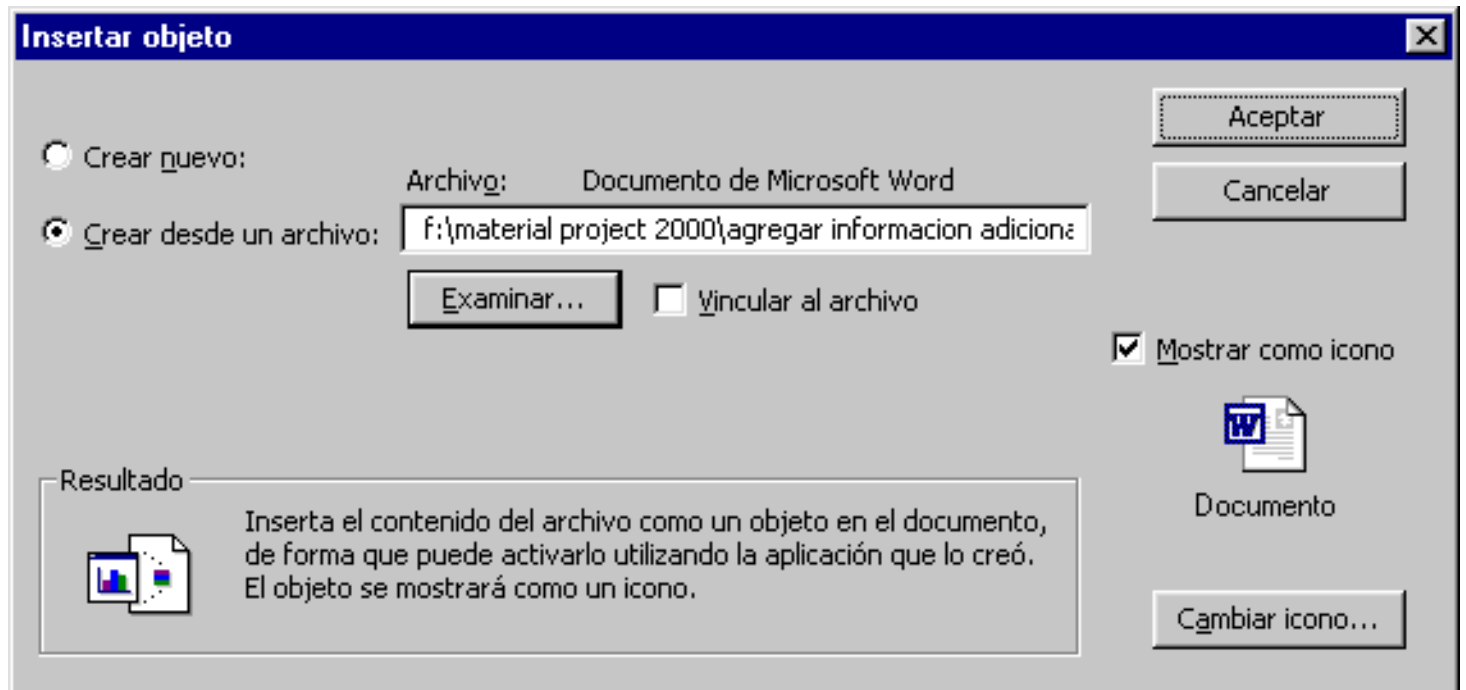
Insertar objeto

Crear nuevo:

Crear desde un archivo:

Archivo: Documento de Microsoft Word

f:\material project 2000\agregar informacion adiciona

Examinar...

Vincular al archivo

Aceptar

Cancelar

Mostrar como icono

Documento

Resultado

Inserta el contenido del archivo como un objeto en el documento, de forma que puede activarlo utilizando la aplicación que lo creó. El objeto se mostrará como un icono.

Cambiar icono...